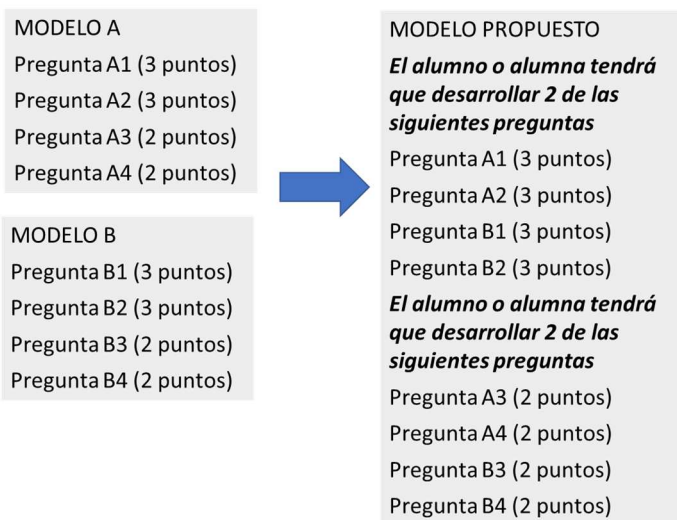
MODELO A
Pregunta A1 (3 puntos)
Pregunta A2 (3 puntos)
Pregunta A3 (2 puntos)
Pregunta A4 (2 puntos)

MODELO B
Pregunta B1 (3 puntos)
Pregunta B2 (3 puntos)
Pregunta B3 (2 puntos)
Pregunta B4 (2 puntos)

MODELO PROPUESTO
***El alumno o alumna tendrá que desarrollar 2 de las siguientes preguntas***
Pregunta A1 (3 puntos)
Pregunta A2 (3 puntos)
Pregunta B1 (3 puntos)
Pregunta B2 (3 puntos)
***El alumno o alumna tendrá que desarrollar 2 de las siguientes preguntas***
Pregunta A3 (2 puntos)
Pregunta A4 (2 puntos)
Pregunta B3 (2 puntos)
Pregunta B4 (2 puntos)